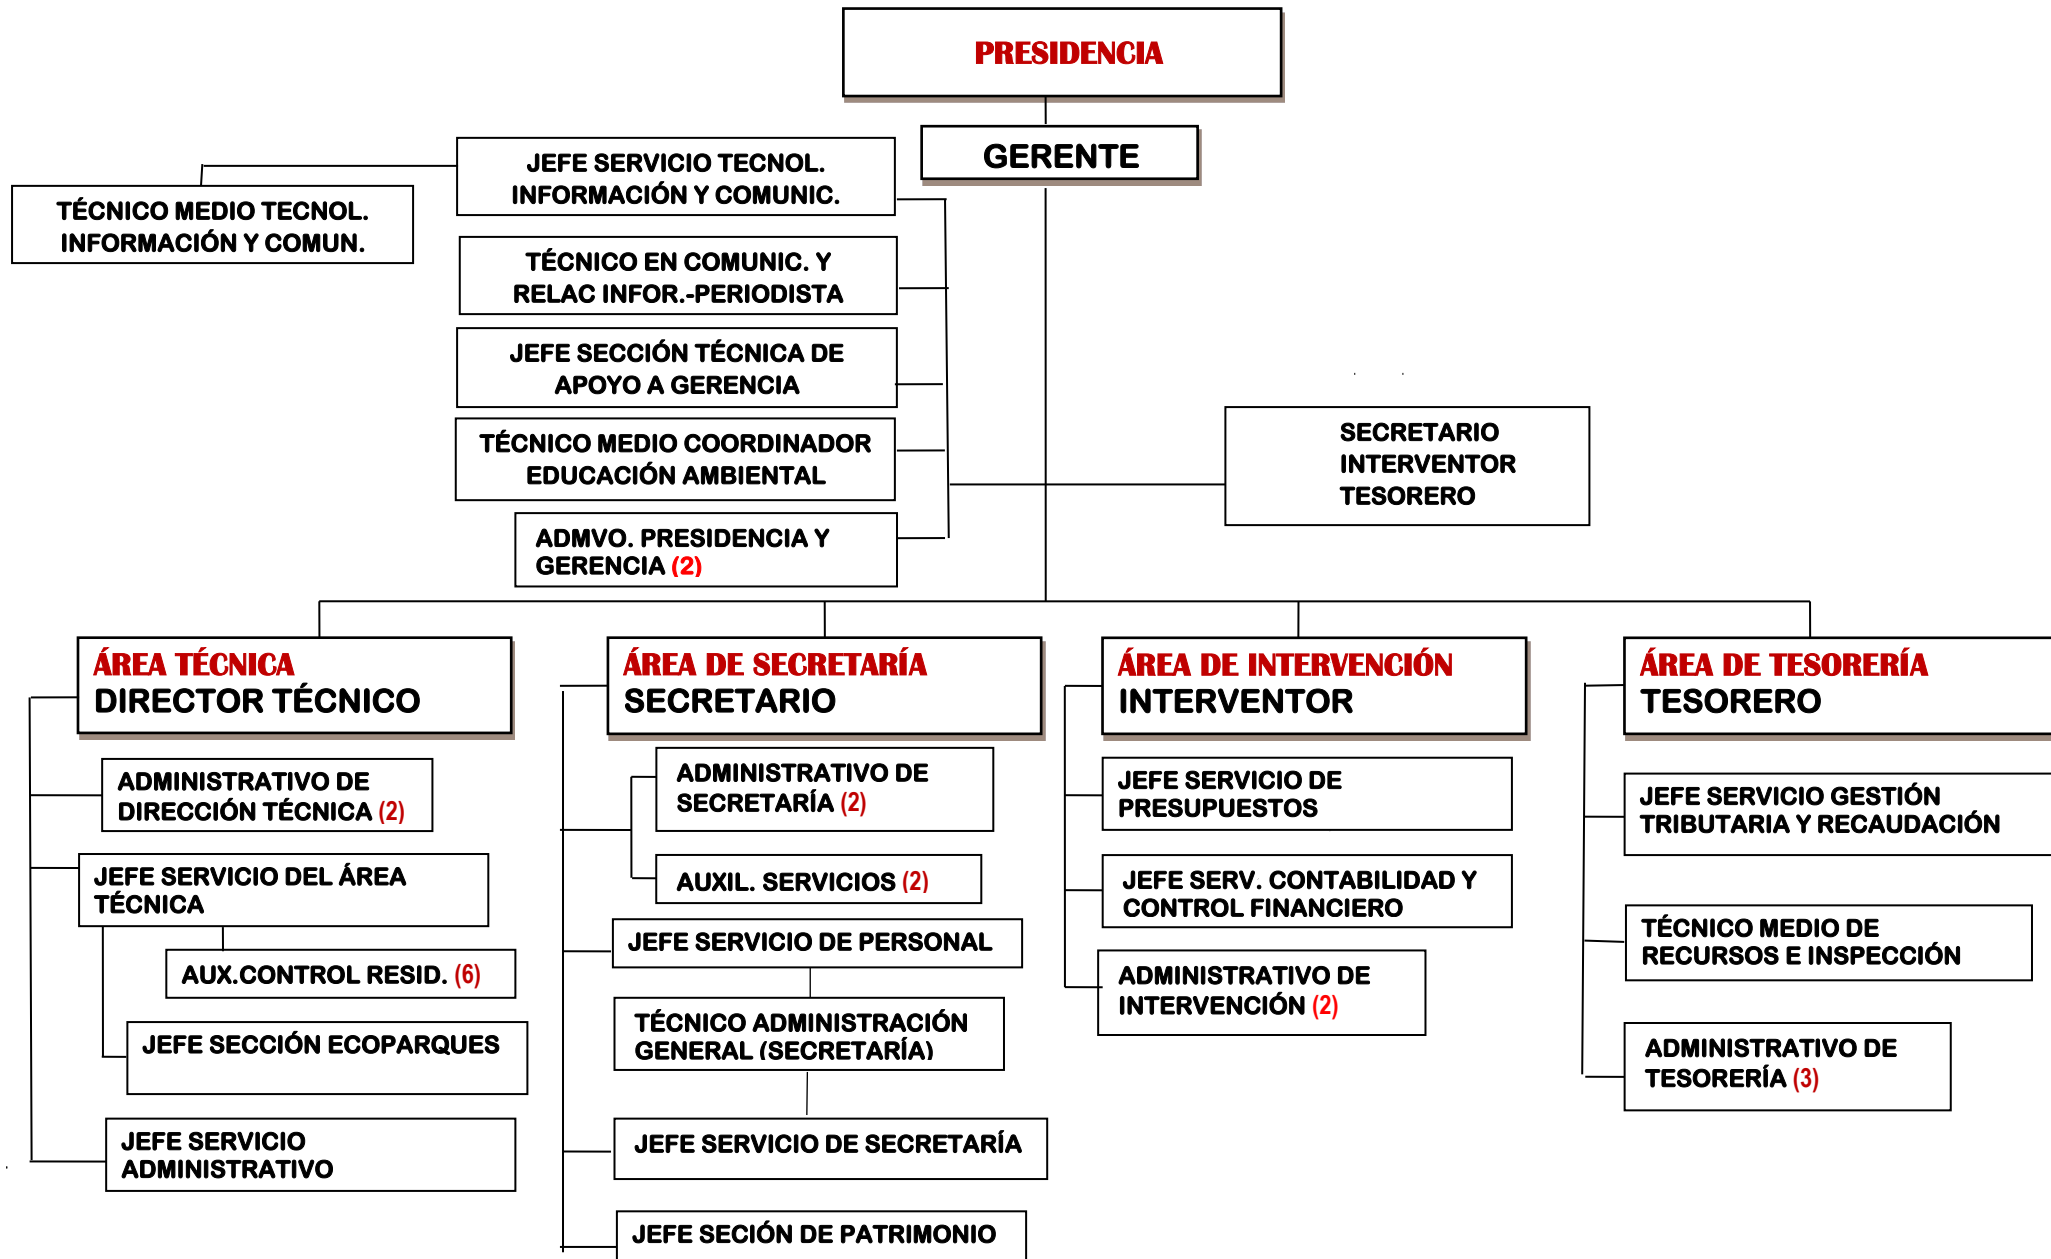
PRESIDENCIA

GERENTE

TÉCNICO MEDIO TECNOL. INFORMACIÓN Y COMUN.

JEFE SERVICIO TECNOL. INFORMACIÓN Y COMUNIC.

TÉCNICO EN COMUNIC. Y RELAC INFOR.-PERIODISTA

JEFE SECCIÓN TÉCNICA DE APOYO A GERENCIA

TÉCNICO MEDIO COORDINADOR EDUCACIÓN AMBIENTAL

ADMVO. PRESIDENCIA Y GERENCIA (2)

SECRETARIO
INTERVENTOR
TESORERO

ÁREA TÉCNICA
DIRECTOR TÉCNICO

ADMINISTRATIVO DE DIRECCIÓN TÉCNICA (2)

JEFE SERVICIO DEL ÁREA TÉCNICA

AUX.CONTROL RESID. (6)

JEFE SECCIÓN ECOPARQUES

JEFE SERVICIO ADMINISTRATIVO

ÁREA DE SECRETARÍA
SECRETARIO

ADMINISTRATIVO DE SECRETARÍA (2)

AUXIL. SERVICIOS (2)

JEFE SERVICIO DE PERSONAL

TÉCNICO ADMINISTRACIÓN GENERAL (SECRETARÍA)

JEFE SERVICIO DE SECRETARÍA

JEFE SECIÓN DE PATRIMONIO

ÁREA DE INTERVENCIÓN
INTERVENTOR

JEFE SERVICIO DE PRESUPUESTOS

JEFE SERV. CONTABILIDAD Y CONTROL FINANCIERO

ADMINISTRATIVO DE INTERVENCIÓN (2)

ÁREA DE TESORERÍA
TESORERO

JEFE SERVICIO GESTIÓN TRIBUTARIA Y RECAUDACIÓN

TÉCNICO MEDIO DE RECURSOS E INSPECCIÓN

ADMINISTRATIVO DE TESORERÍA (3)